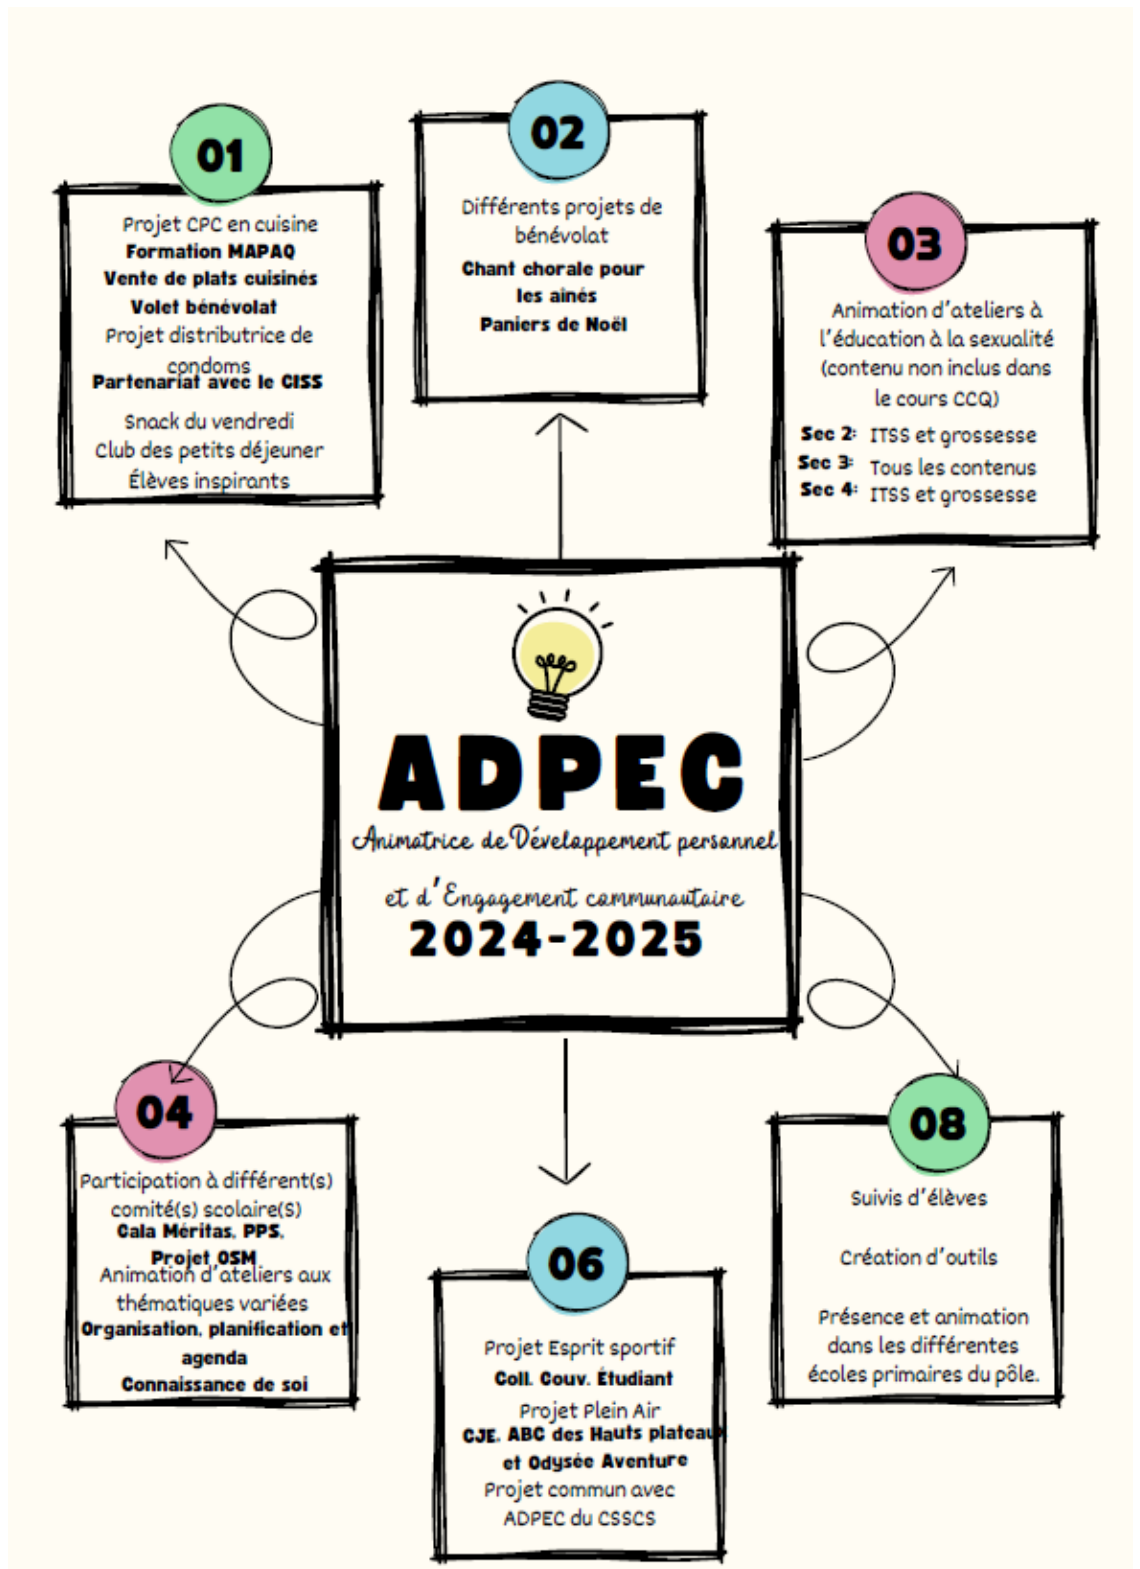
01

Projet CPC en cuisine
Formation MAPAQ
Vente de plats cuisinés
Volet bénévolat
Projet distributrice de condoms
Partenariat avec le CISS
Snack du vendredi
Club des petits déjeuner
Élèves inspirants

02

Différents projets de bénévolat
Chant chorale pour les ainés
Paniers de Noël

03

Animation d'ateliers à l'éducation à la sexualité (contenu non inclus dans le cours CCQ)
Sec 2: ITSS et grossesse
Sec 3: Tous les contenus
Sec 4: ITSS et grossesse

ADPEC
Animatrice de Développement personnel et d'Engagement communautaire
2024-2025

04

Participation à différent(s) comité(s) scolaire(S)
Gala Méritas, PPS, Projet OSM
Animation d'ateliers aux thématiques variées
Organisation, planification et agenda
Connaissance de soi

06

Projet Esprit sportif
Coll. Couv. Étudiant
Projet Plein Air
CJE, ABC des Hauts plateaux et Odysée Aventure
Projet commun avec ADPEC du CSSCS

08

Suivis d'élèves
Création d'outils
Présence et animation dans les différentes écoles primaires du pôle.